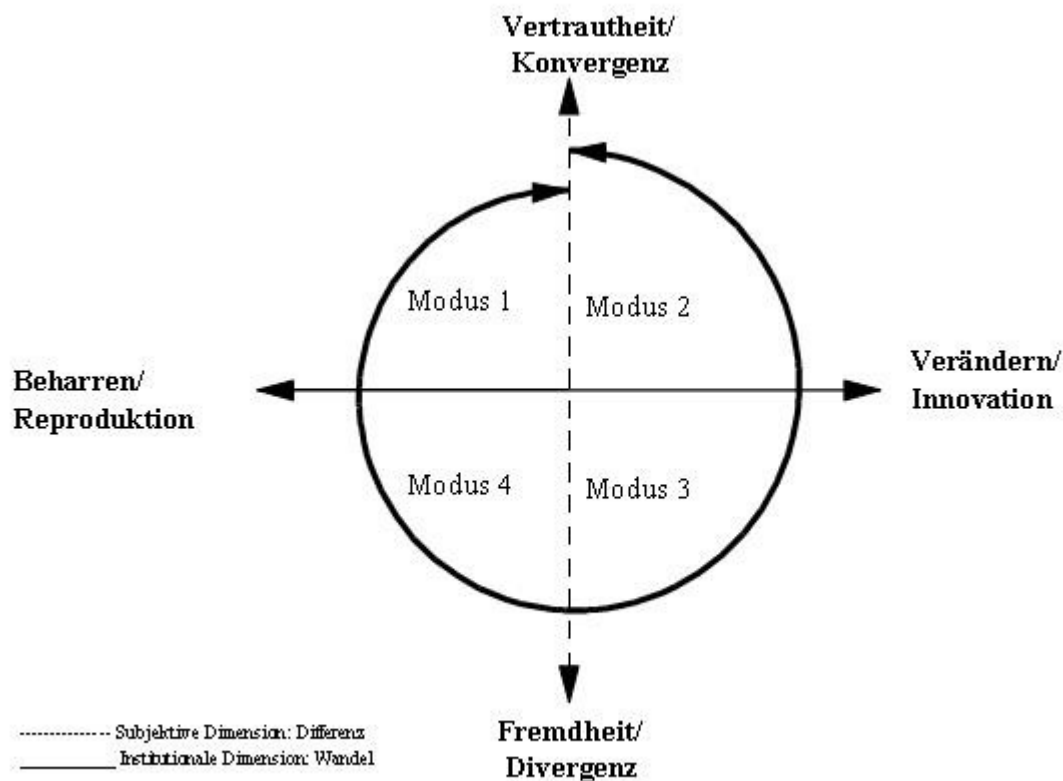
Vertrautheit/
Konvergenz

Modus 1

Modus 2

Beharren/
Reproduktion

Verändern/
Innovation

Modus 4

Modus 3

Fremdheit/
Divergenz

-------------- Subjektive Dimension: Differenz
__________ Institutionale Dimension: Wandel